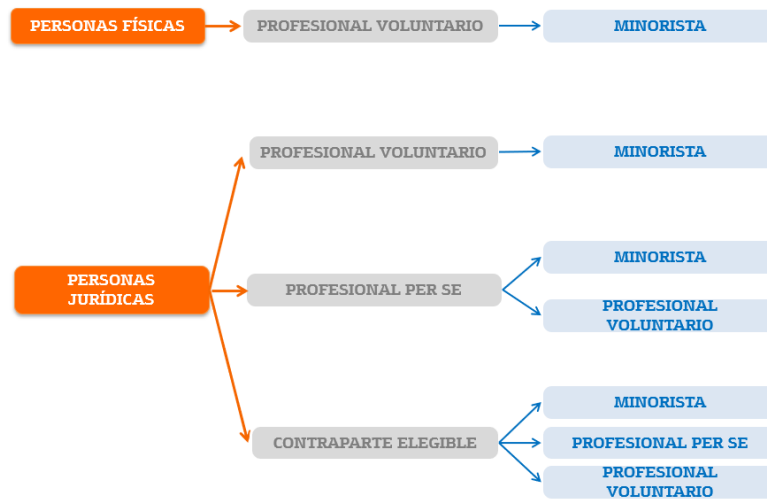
PERSONAS FÍSICAS

PROFESIONAL VOLUNTARIO

MINORISTA

PERSONAS JURÍDICAS

PROFESIONAL VOLUNTARIO

MINORISTA

PROFESIONAL PER SE

MINORISTA

PROFESIONAL VOLUNTARIO

CONTRAPARTE ELEGIBLE

MINORISTA

PROFESIONAL PER SE

PROFESIONAL VOLUNTARIO